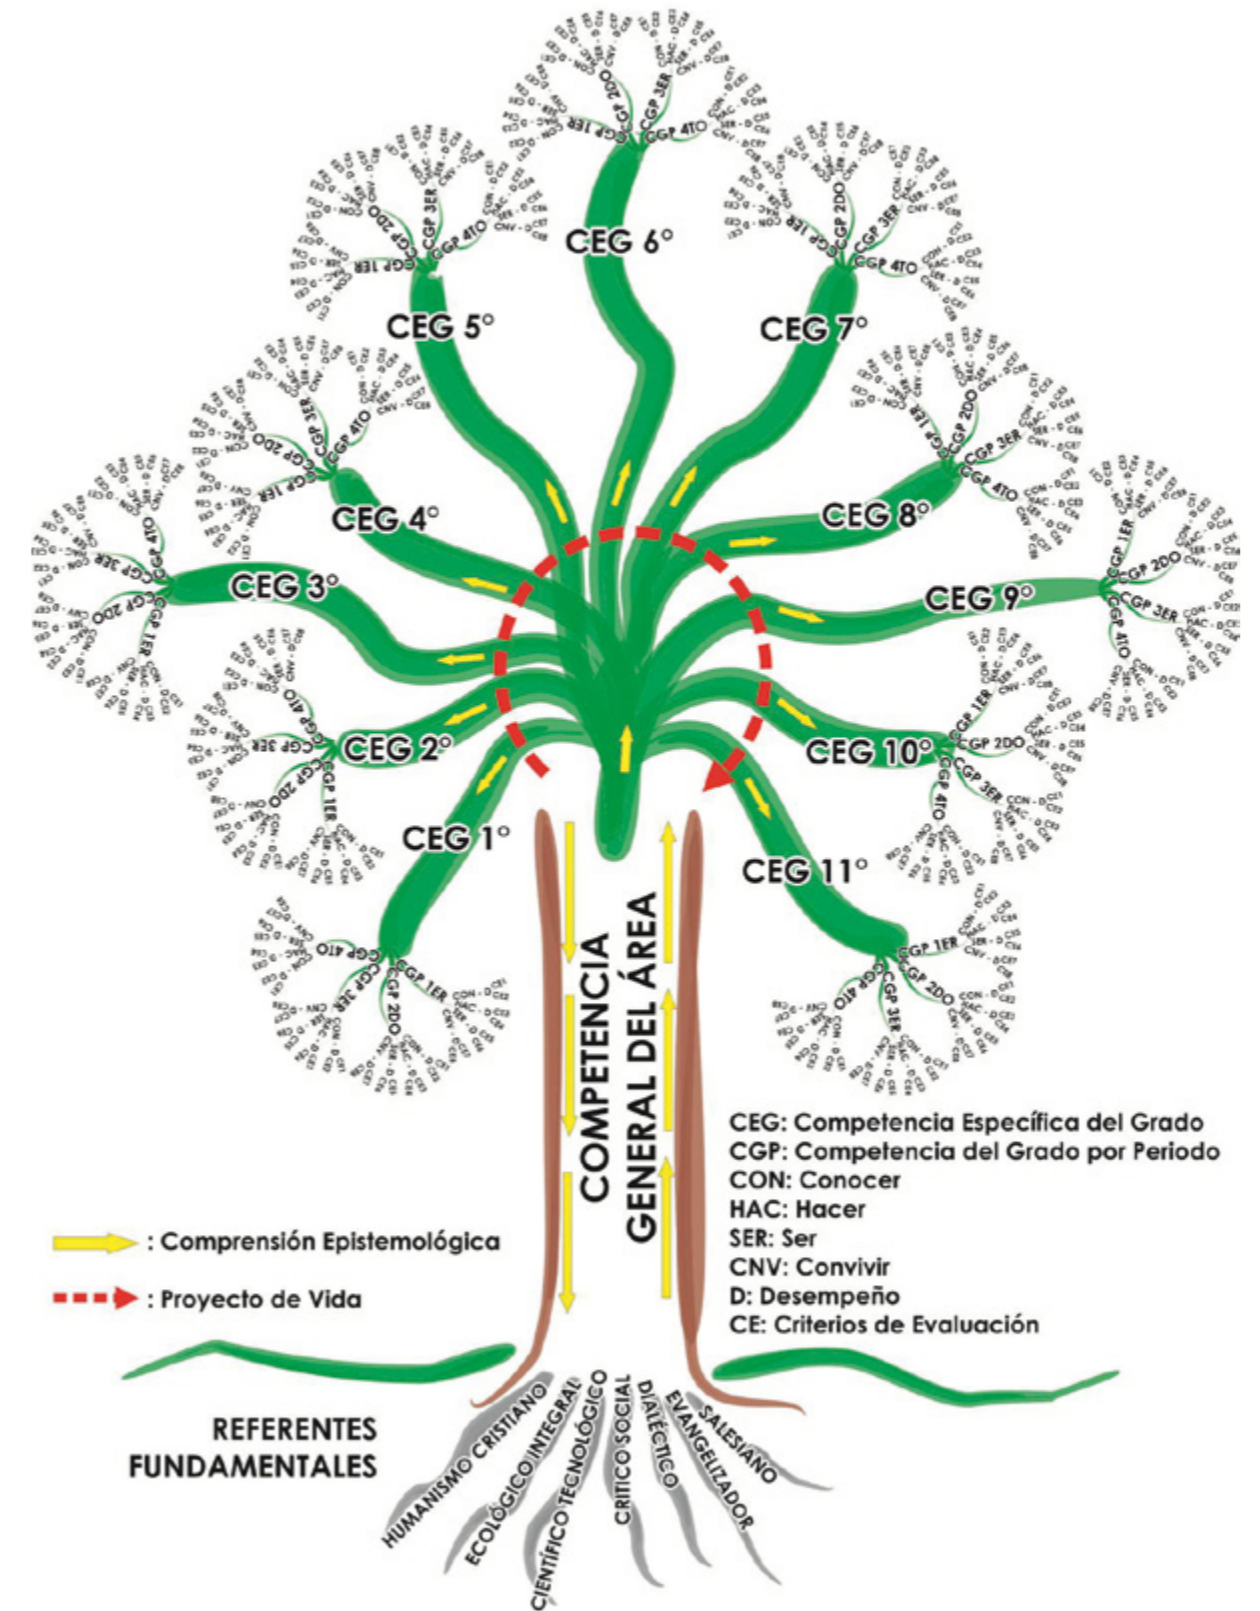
CEG 6°

CGP 1ER
CGP 2DO
CGP 3ER
CGP 4TO

CEG 5°

CEG 7°

CEG 4°

CEG 8°

CEG 3°

CEG 9°

CEG 2°

CEG 10°

CEG 1°

CEG 11°

CON - D CE1
HAC - D CE3
SER - D CE5
CNV - D CE7

COMPETENCIA GENERAL DEL ÁREA

CEG: Competencia Específica del Grado
CGP: Competencia del Grado por Periodo
CON: Conocer
HAC: Hacer
SER: Ser
CNV: Convivir
D: Desempeño
CE: Criterios de Evaluación

: Comprensión Epistemológica

: Proyecto de Vida

REFERENTES FUNDAMENTALES

HUMANISMO CRISTIANO
ECOLÓGICO INTEGRAL
CIENTÍFICO TECNOLÓGICO
CRÍTICO SOCIAL
DIALÉCTICO
EVANGELIZADOR
SALESIANO